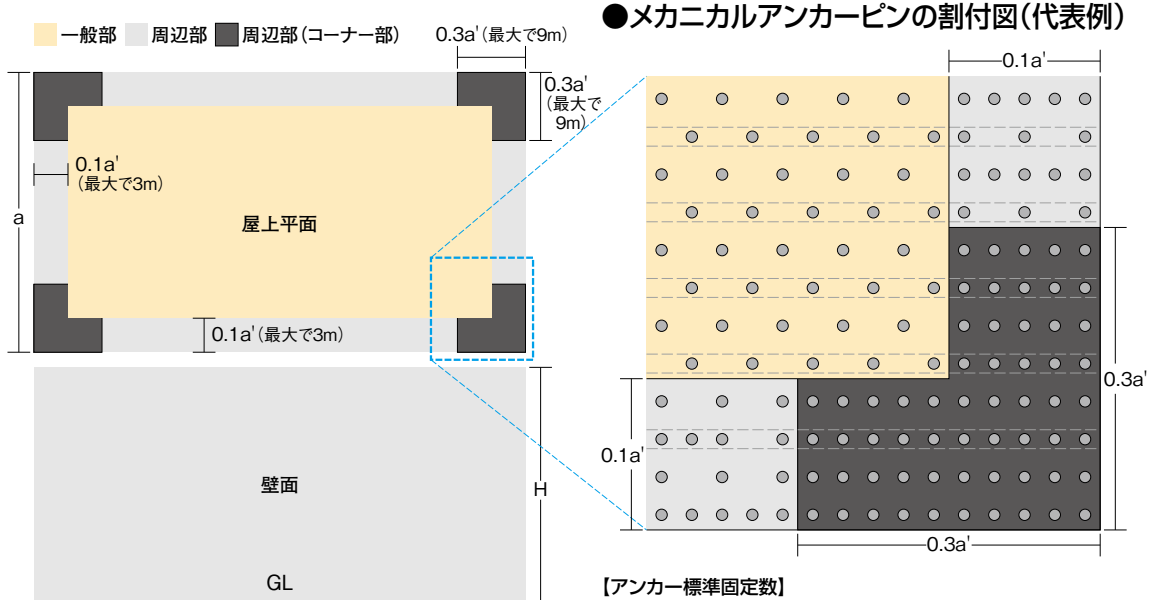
一般部 周辺部 周辺部（コーナー部）

●メカニカルアンカーピンの割付図（代表例）

0.3a'（最大で9m）

0.3a'（最大で9m）

0.1a'（最大で3m）

a

屋上平面

0.1a'（最大で3m）

壁面

H

GL

0.1a'

0.3a'

0.1a'

0.3a'

【アンカー標準固定数】